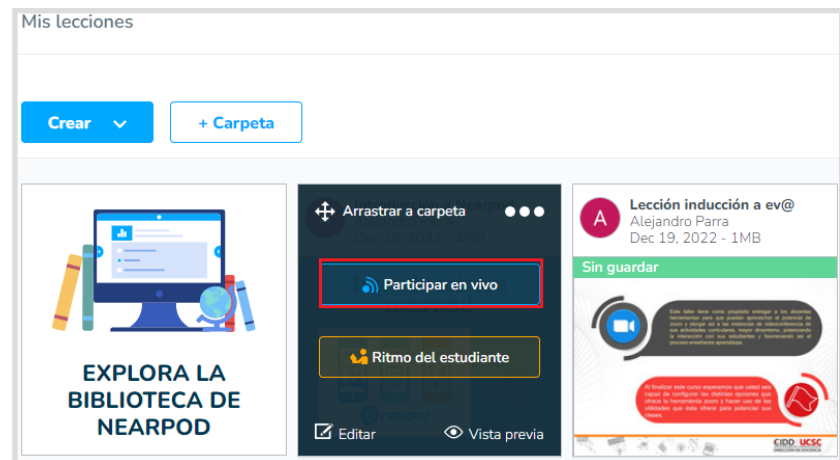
Mis lecciones

Crear

+ Carpeta

EXPLORA LA BIBLIOTECA DE NEARPOD

Arrastrar a carpeta

Dec 19, 2022 - 4MB

Participar en vivo

Ritmo del estudiante

Editar

Vista previa

A

Lección inducción a ev@

Alejandro Parra

Dec 19, 2022 - 1MB

Sin guardar

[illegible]

CIDD UCSC